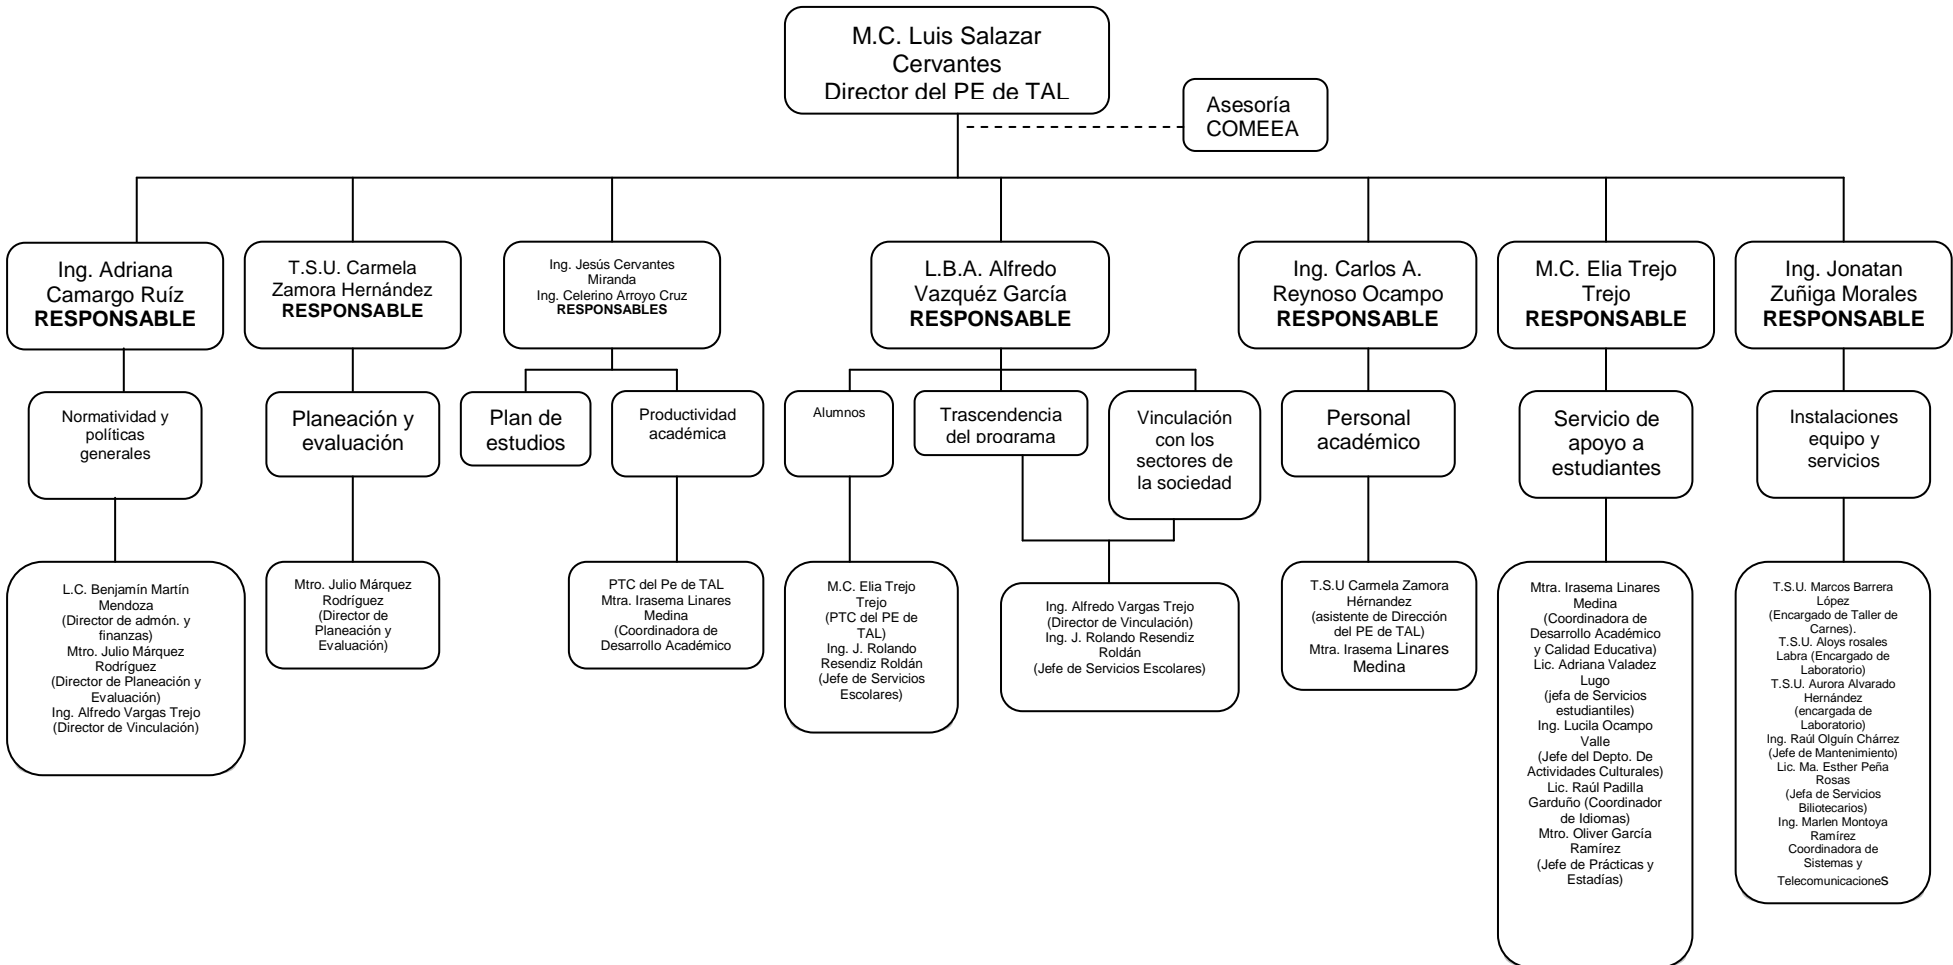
M.C. Luis Salazar Cervantes
Director del PE de TAL

Asesoría COMEEA

Ing. Adriana Camargo Ruíz
**RESPONSABLE**

Normatividad y políticas generales

L.C. Benjamín Martín Mendoza
(Director de admón. y finanzas)
Mtro. Julio Márquez Rodríguez
(Director de Planeación y Evaluación)
Ing. Alfredo Vargas Trejo
(Director de Vinculación)

T.S.U. Carmela Zamora Hernández
**RESPONSABLE**

Planeación y evaluación

Mtro. Julio Márquez Rodríguez
(Director de Planeación y Evaluación)

Ing. Jesús Cervantes Miranda
Ing. Celerino Arroyo Cruz
**RESPONSABLES**

Plan de estudios

Productividad académica

PTC del Pe de TAL
Mtra. Irasema Linares Medina
(Coordinadora de Desarrollo Académico

L.B.A. Alfredo Vazquéz García
**RESPONSABLE**

Alumnos

M.C. Elia Trejo Trejo
(PTC del PE de TAL)
Ing. J. Rolando Resendiz Roldán
(Jefe de Servicios Escolares)

Trascendencia del programa

Vinculación con los sectores de la sociedad

Ing. Alfredo Vargas Trejo
(Director de Vinculación)
Ing. J. Rolando Resendiz Roldán
(Jefe de Servicios Escolares)

Ing. Carlos A. Reynoso Ocampo
**RESPONSABLE**

Personal académico

T.S.U Carmela Zamora Hérnandez
(asistente de Dirección del PE de TAL)
Mtra. Irasema Linares Medina

M.C. Elia Trejo Trejo
**RESPONSABLE**

Servicio de apoyo a estudiantes

Mtra. Irasema Linares Medina
(Coordinadora de Desarrollo Académico y Calidad Educativa)
Lic. Adriana Valadez Lugo
(jefa de Servicios estudiantiles)
Ing. Lucila Ocampo Valle
(Jefe del Depto. De Actividades Culturales)
Lic. Raúl Padilla Garduño (Coordinador de Idiomas)
Mtro. Oliver García Ramírez
(Jefe de Prácticas y Estadías)

Ing. Jonatan Zuñiga Morales
**RESPONSABLE**

Instalaciones equipo y servicios

T.S.U. Marcos Barrera López
(Encargado de Taller de Carnes).
T.S.U. Aloys rosales Labra (Encargado de Laboratorio)
T.S.U. Aurora Alvarado Hernández
(encargada de Laboratorio)
Ing. Raúl Olguín Chárrez
(Jefe de Mantenimiento)
Lic. Ma. Esther Peña Rosas
(Jefa de Servicios Biliotecarios)
Ing. Marlen Montoya Ramírez
Coordinadora de Sistemas y TelecomunicacioneS